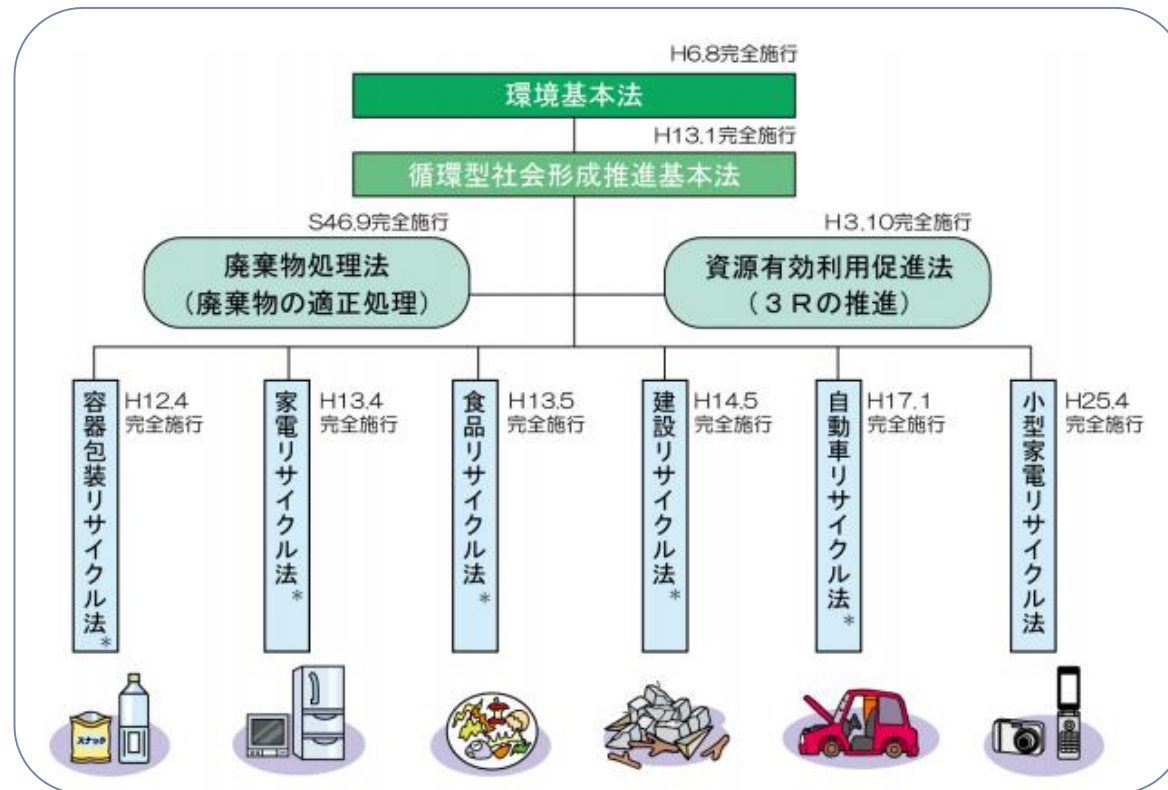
H6.8完全施行

環境基本法

H13.1完全施行

循環型社会形成推進基本法

S46.9完全施行

廃棄物処理法
（廃棄物の適正処理）

H3.10完全施行

資源有効利用促進法
（３Ｒの推進）

容器包装リサイクル法＊

H12.4
完全施行

家電リサイクル法＊

H13.4
完全施行

食品リサイクル法＊

H13.5
完全施行

建設リサイクル法＊

H14.5
完全施行

自動車リサイクル法＊

H17.1
完全施行

小型家電リサイクル法

H25.4
完全施行

スナック